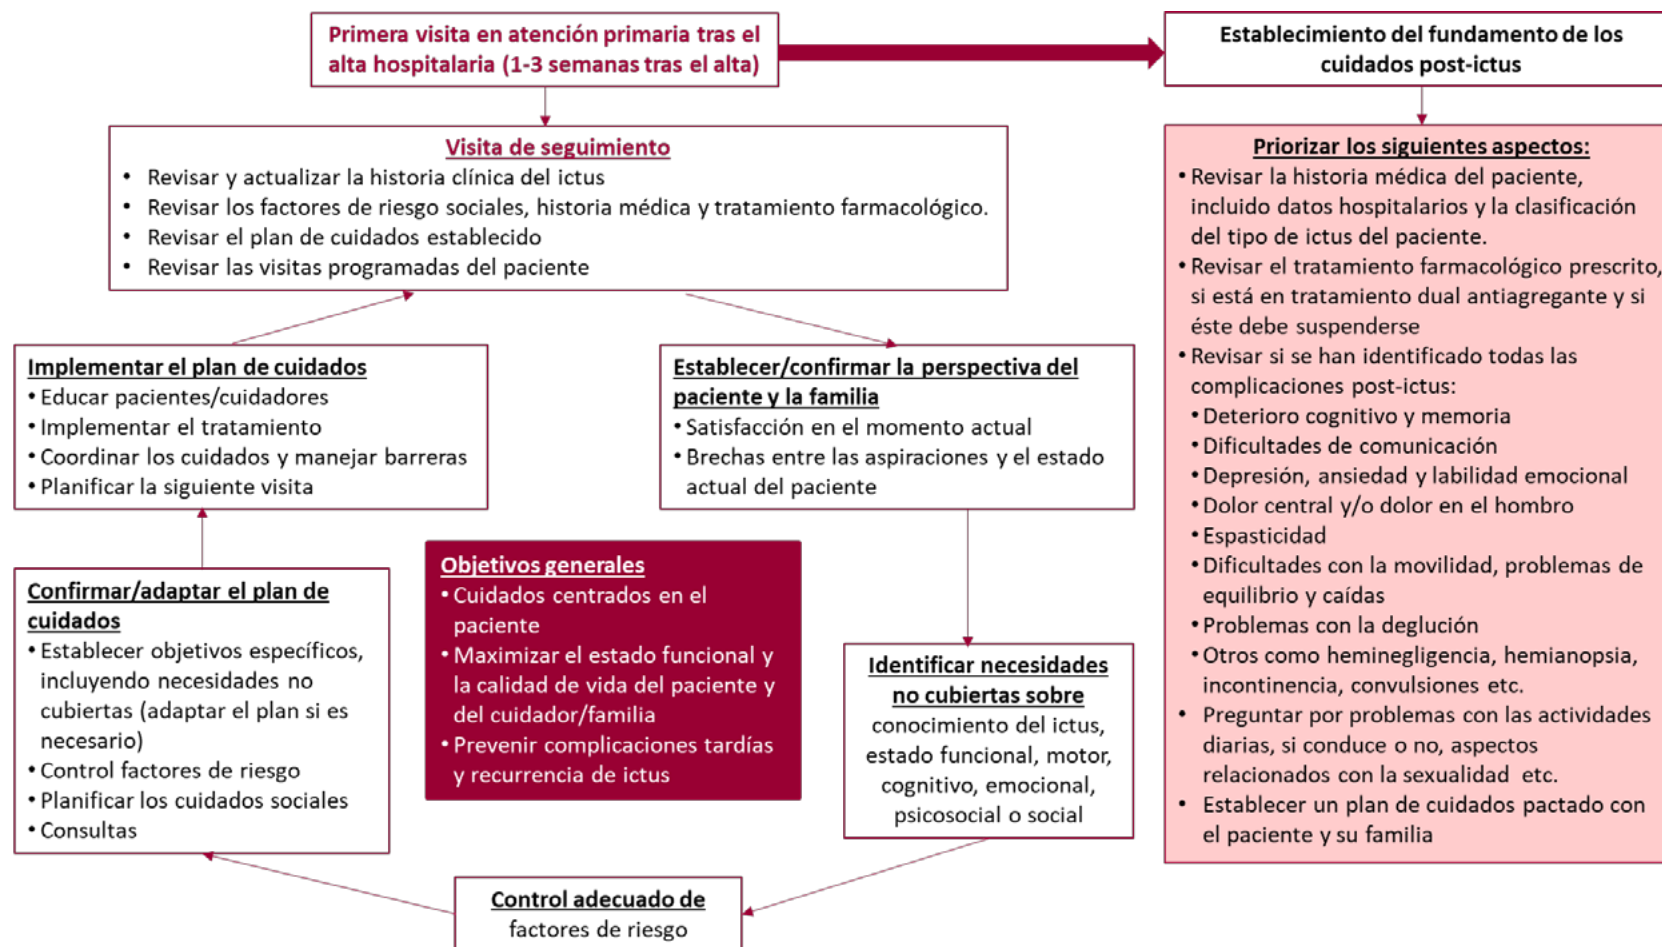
Primera visita en atención primaria tras el alta hospitalaria (1-3 semanas tras el alta)

Establecimiento del fundamento de los cuidados post-ictus

Visita de seguimiento
• Revisar y actualizar la historia clínica del ictus
• Revisar los factores de riesgo sociales, historia médica y tratamiento farmacológico.
• Revisar el plan de cuidados establecido
• Revisar las visitas programadas del paciente

Implementar el plan de cuidados
• Educar pacientes/cuidadores
• Implementar el tratamiento
• Coordinar los cuidados y manejar barreras
• Planificar la siguiente visita

Establecer/confirmar la perspectiva del paciente y la familia
• Satisfacción en el momento actual
• Brechas entre las aspiraciones y el estado actual del paciente

Confirmar/adaptar el plan de cuidados
• Establecer objetivos específicos, incluyendo necesidades no cubiertas (adaptar el plan si es necesario)
• Control factores de riesgo
• Planificar los cuidados sociales
• Consultas

Objetivos generales
• Cuidados centrados en el paciente
• Maximizar el estado funcional y la calidad de vida del paciente y del cuidador/familia
• Prevenir complicaciones tardías y recurrencia de ictus

Identificar necesidades no cubiertas sobre
conocimiento del ictus, estado funcional, motor, cognitivo, emocional, psicosocial o social

Control adecuado de
factores de riesgo

Priorizar los siguientes aspectos:
• Revisar la historia médica del paciente, incluido datos hospitalarios y la clasificación del tipo de ictus del paciente.
• Revisar el tratamiento farmacológico prescrito, si está en tratamiento dual antiagregante y si éste debe suspenderse
• Revisar si se han identificado todas las complicaciones post-ictus:
• Deterioro cognitivo y memoria
• Dificultades de comunicación
• Depresión, ansiedad y labilidad emocional
• Dolor central y/o dolor en el hombro
• Espasticidad
• Dificultades con la movilidad, problemas de equilibrio y caídas
• Problemas con la deglución
• Otros como heminegligencia, hemianopsia, incontinencia, convulsiones etc.
• Preguntar por problemas con las actividades diarias, si conduce o no, aspectos relacionados con la sexualidad etc.
• Establecer un plan de cuidados pactado con el paciente y su familia